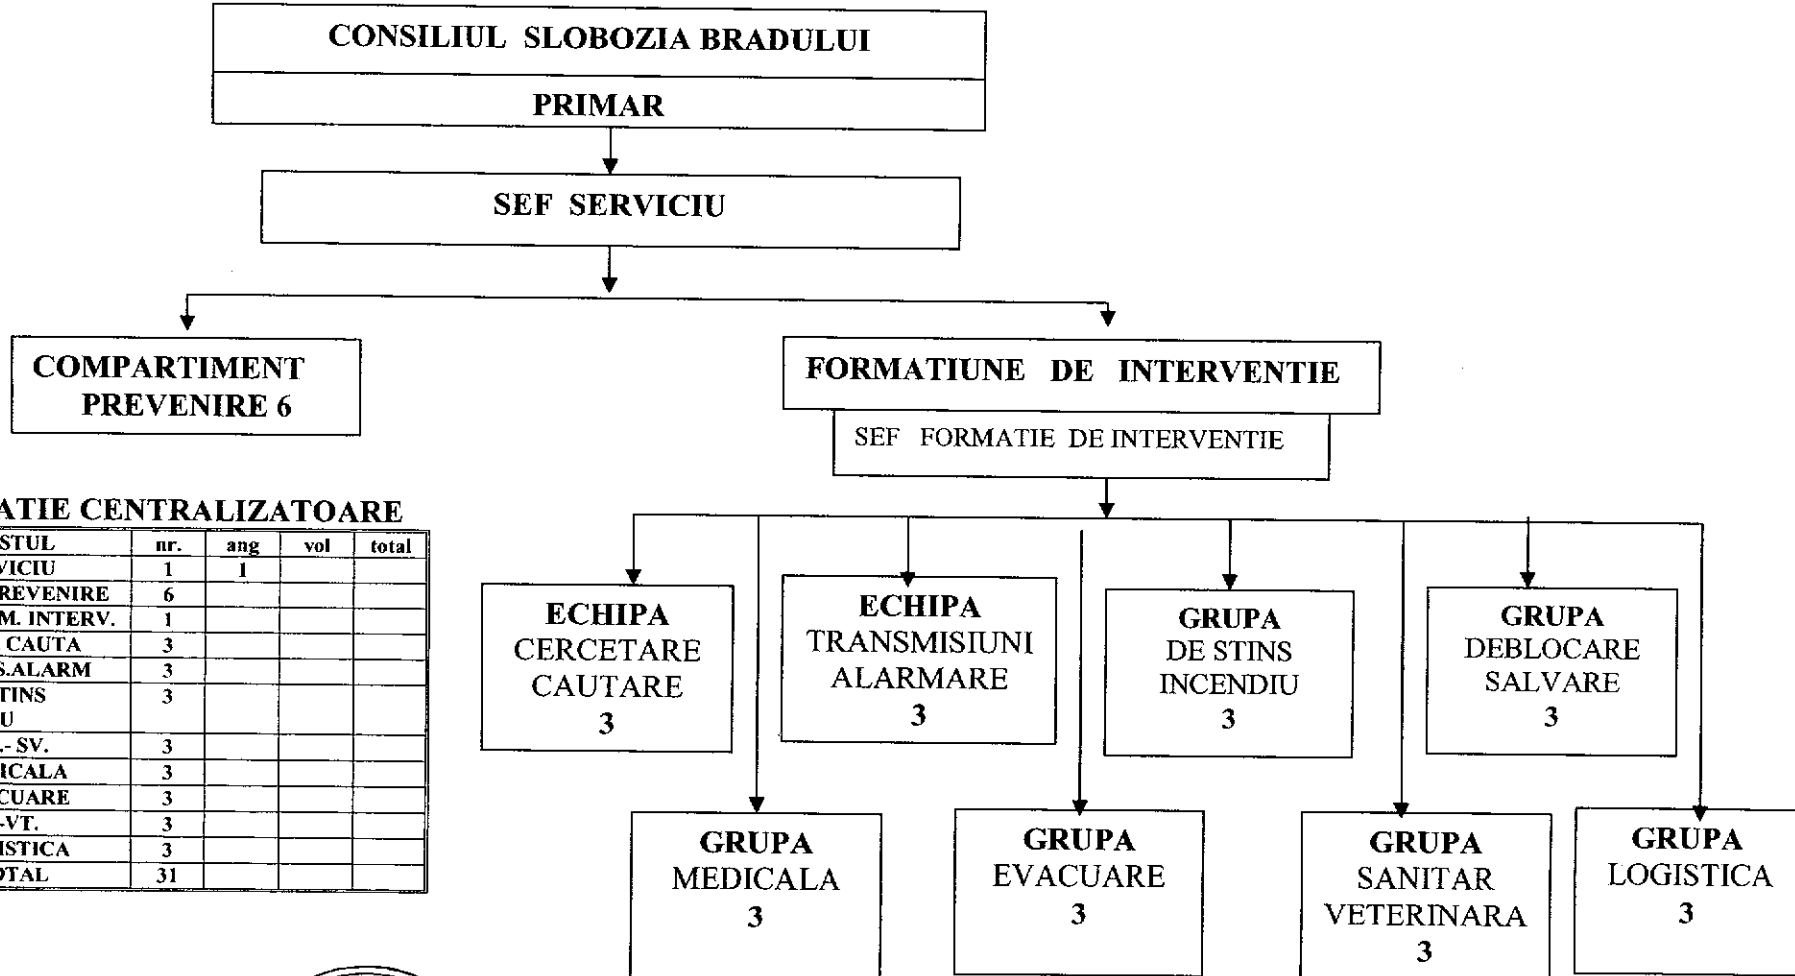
CONSILIUL SLOBOZIA BRADULUI

PRIMAR

SEF SERVICIU

COMPARTIMENT PREVENIRE 6

FORMATIUNE DE INTERVENTIE

SEF FORMATIE DE INTERVENTIE

ATIE CENTRALIZATOARE

| STUL | nr. | ang | vol | total |
|---|---|---|---|---|
| VICIU | 1 | 1 | | |
| REVENIRE | 6 | | | |
| M. INTERV. | 1 | | | |
| CAUTA | 3 | | | |
| S.ALARM | 3 | | | |
| TINS U | 3 | | | |
| .- SV. | 3 | | | |
| ICALA | 3 | | | |
| CUARE | 3 | | | |
| -VT. | 3 | | | |
| ISTICA | 3 | | | |
| OTAL | 31 | | | |

ECHIPA CERCETARE CAUTARE 3

ECHIPA TRANSMISIUNI ALARMARE 3

GRUPA DE STINS INCENDIU 3

GRUPA DEBLOCARE SALVARE 3

GRUPA MEDICALA 3

GRUPA EVACUARE 3

GRUPA SANITAR VETERINARA 3

GRUPA LOGISTICA 3